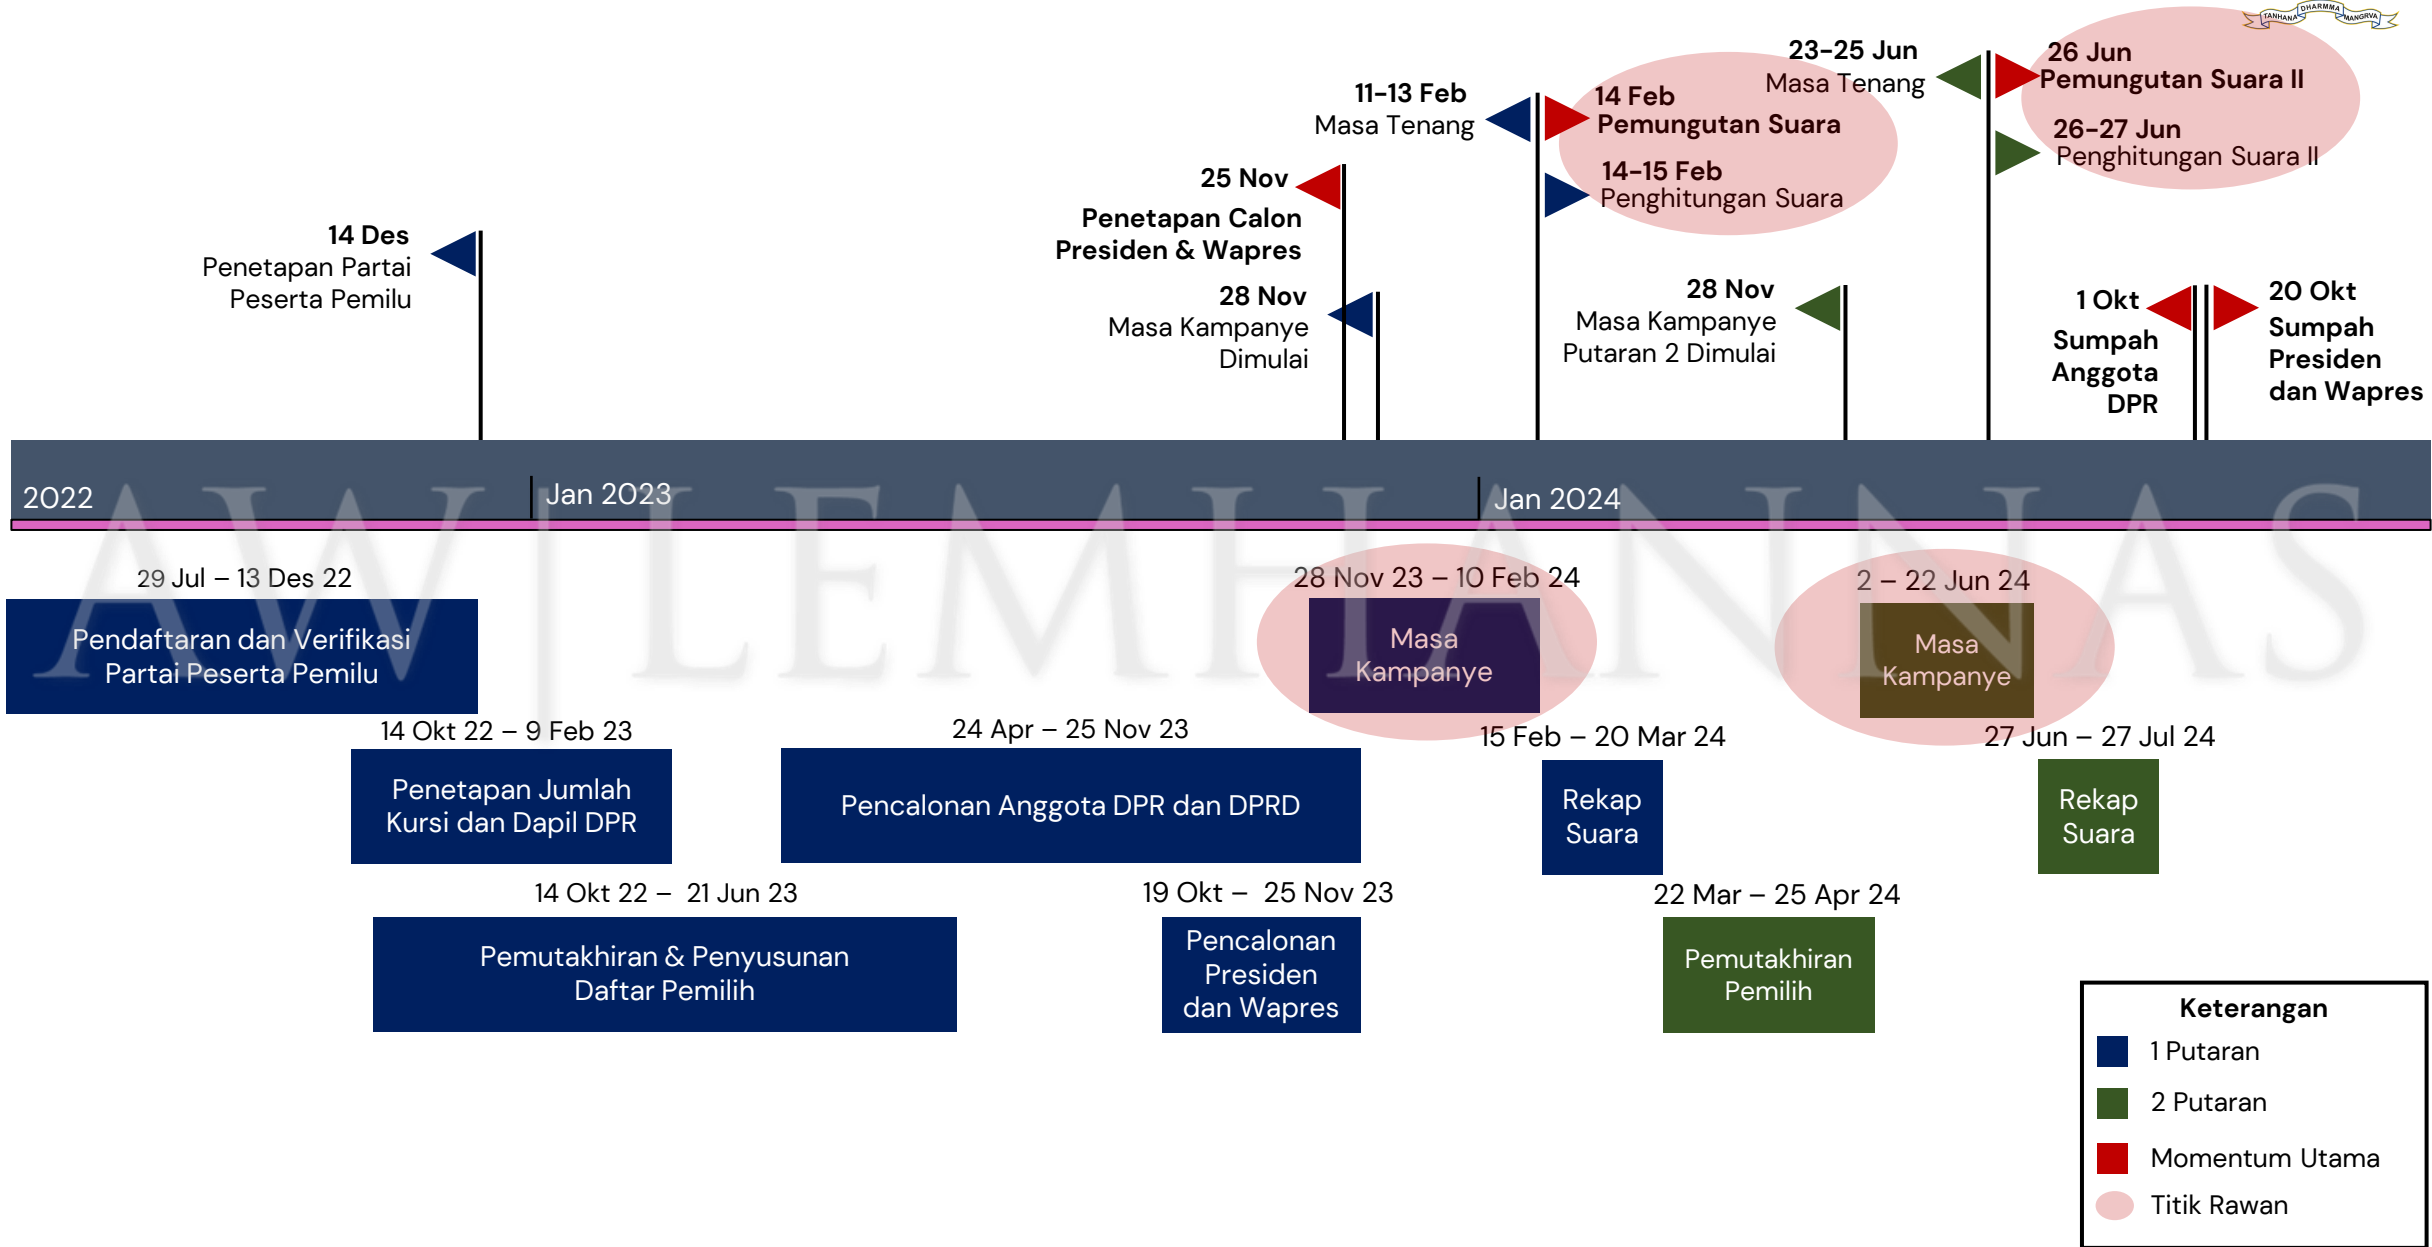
TANHANA DHARMMA MANGRVA

14 Des
Penetapan Partai Peserta Pemilu

25 Nov
Penetapan Calon Presiden & Wapres

28 Nov
Masa Kampanye Dimulai

11-13 Feb
Masa Tenang

14 Feb
Pemungutan Suara

14-15 Feb
Penghitungan Suara

28 Nov
Masa Kampanye Putaran 2 Dimulai

23-25 Jun
Masa Tenang

26 Jun
Pemungutan Suara II

26-27 Jun
Penghitungan Suara II

1 Okt
Sumpah Anggota DPR

20 Okt
Sumpah Presiden dan Wapres

2022
Jan 2023
Jan 2024

LEMHANNAS

29 Jul – 13 Des 22
Pendaftaran dan Verifikasi Partai Peserta Pemilu

14 Okt 22 – 9 Feb 23
Penetapan Jumlah Kursi dan Dapil DPR

24 Apr – 25 Nov 23
Pencalonan Anggota DPR dan DPRD

28 Nov 23 – 10 Feb 24
Masa Kampanye

15 Feb – 20 Mar 24
Rekap Suara

2 – 22 Jun 24
Masa Kampanye

27 Jun – 27 Jul 24
Rekap Suara

14 Okt 22 – 21 Jun 23
Pemutakhiran & Penyusunan Daftar Pemilih

19 Okt – 25 Nov 23
Pencalonan Presiden dan Wapres

22 Mar – 25 Apr 24
Pemutakhiran Pemilih

Keterangan
1 Putaran
2 Putaran
Momentum Utama
Titik Rawan